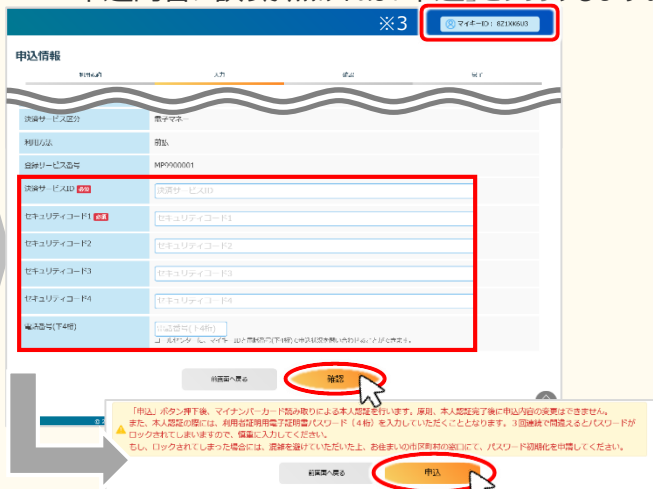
※3

マイキーID：821X0603

申込情報

利用規約　入力　確認　完了

決済サービス区分　電子マネー

利用方法　前払

登録サービス番号　MP9900001

決済サービスID 必須　決済サービスID

セキュリティコード1 必須　セキュリティコード1

セキュリティコード2　セキュリティコード2

セキュリティコード3　セキュリティコード3

セキュリティコード4　セキュリティコード4

電話番号(下4桁)　電話番号(下4桁)

コールセンターにてマイキーIDと電話番号(下4桁)で申込状況を問い合わせることができます。

前画面へ戻る　確認

「申込」ボタン押下後、マイナンバーカード読み取りによる本人認証を行います。原則、本人認証完了後に申込内容の変更はできません。
また、本人認証の際には、利用者証明用電子証明書パスワード（4桁）を入力していただくこととなります。3回連続で間違えるとパスワードがロックされてしまいますので、慎重に入力してください。
もし、ロックされてしまった場合には、運転を避けていただいた上、お住まいの市区町村の窓口にて、パスワード初期化を申請してください。

前画面へ戻る　申込